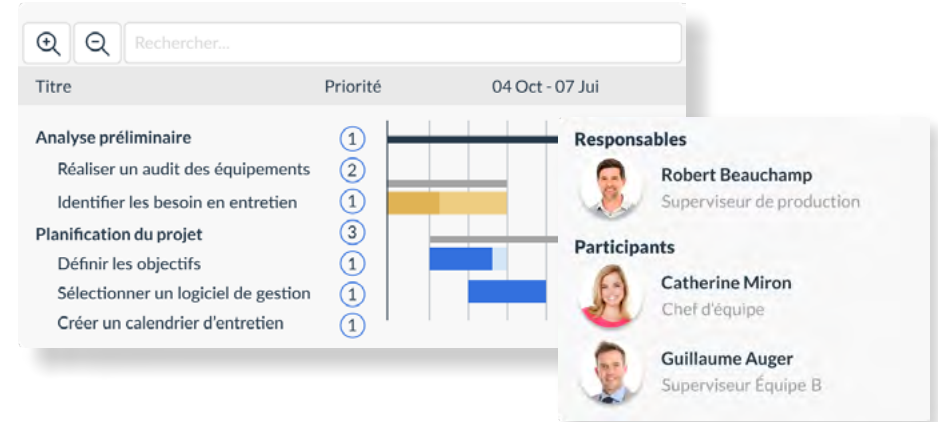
Rechercher...

| Titre | Priorité | 04 Oct - 07 Jui |
|---|---|---|
| Analyse préliminaire | 1 | |
| Réaliser un audit des équipements | 2 | |
| Identifier les besoin en entretien | 1 | |
| Planification du projet | 3 | |
| Définir les objectifs | 1 | |
| Sélectionner un logiciel de gestion | 1 | |
| Créer un calendrier d'entretien | 1 | |

Responsables

Robert Beauchamp
Superviseur de production

Participants

Catherine Miron
Chef d'équipe

Guillaume Auger
Superviseur Équipe B